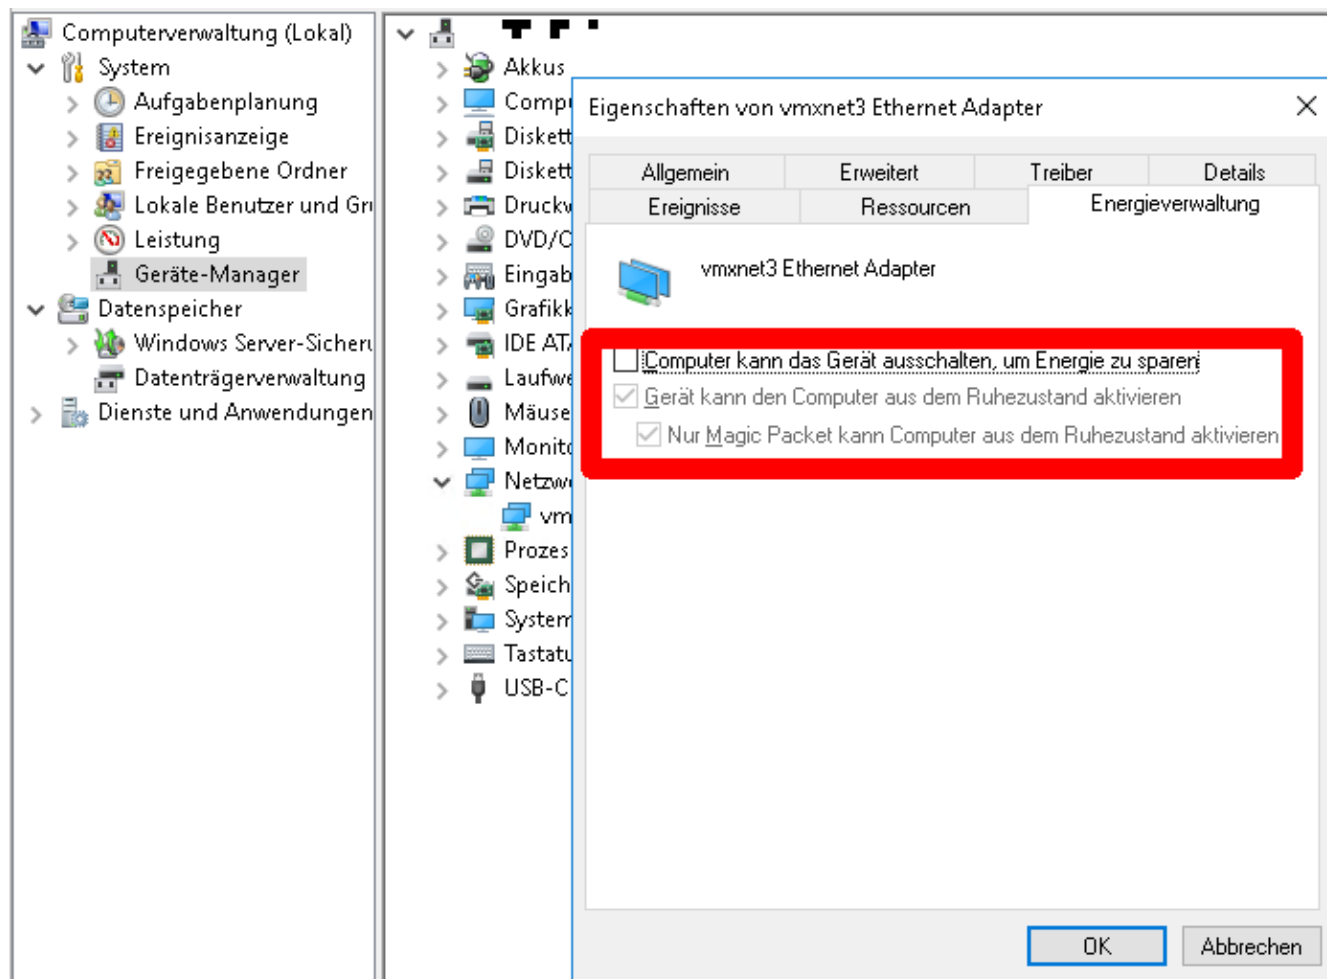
Computerverwaltung (Lokal)
System
Aufgabenplanung
Ereignisanzeige
Freigegebene Ordner
Lokale Benutzer und Gr
Leistung
Geräte-Manager
Datenspeicher
Windows Server-Sicheru
Datenträgerverwaltung
Dienste und Anwendungen

Akkus
Compu
Diskett
Diskett
Druckw
DVD/C
Eingab
Grafikk
IDE AT
Laufwe
Mäuse
Monito
Netzw
vm
Prozes
Speich
System
Tastatu
USB-C

Eigenschaften von vmxnet3 Ethernet Adapter
Allgemein
Erweitert
Treiber
Details
Ereignisse
Ressourcen
Energieverwaltung
vmxnet3 Ethernet Adapter
Computer kann das Gerät ausschalten, um Energie zu sparen
Gerät kann den Computer aus dem Ruhezustand aktivieren
Nur Magic Packet kann Computer aus dem Ruhezustand aktivieren
OK
Abbrechen